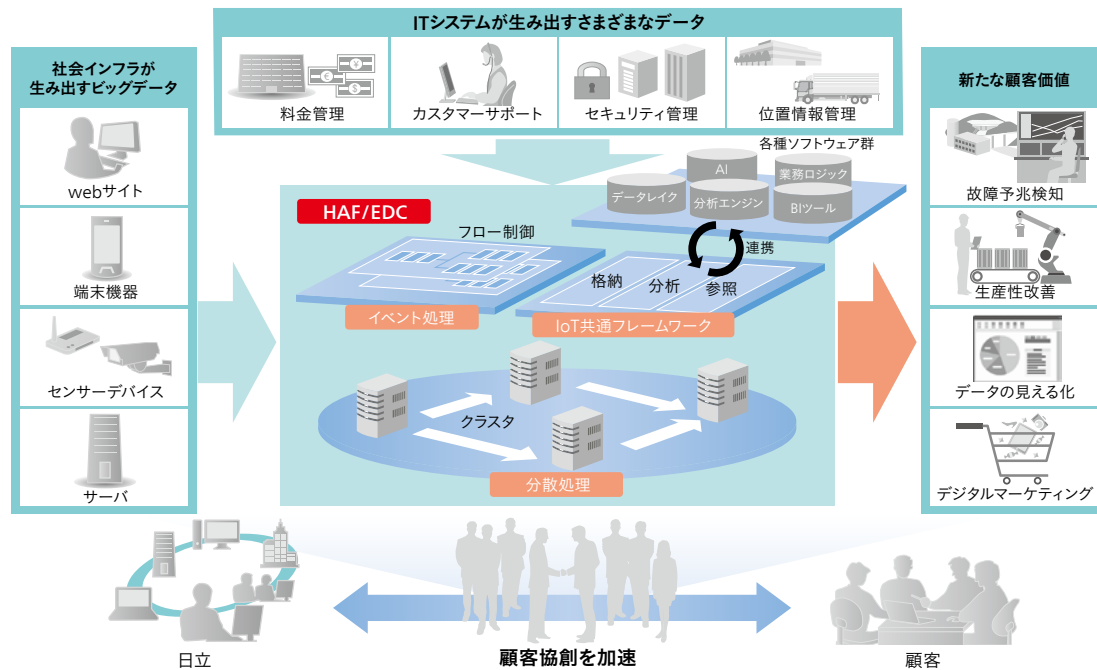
ITシステムが生み出すさまざまなデータ

料金管理

カスタマーサポート

セキュリティ管理

位置情報管理

社会インフラが生み出すビッグデータ

webサイト

端末機器

センサーデバイス

サーバ

新たな顧客価値

故障予兆検知

生産性改善

データの見える化

デジタルマーケティング

各種ソフトウェア群

AI

データレイク

分析エンジン

業務ロジック

BIツール

HAF/EDC

フロー制御

連携

格納

分析

参照

イベント処理

IoT共通フレームワーク

クラスタ

分散処理

日立

顧客協創を加速

顧客